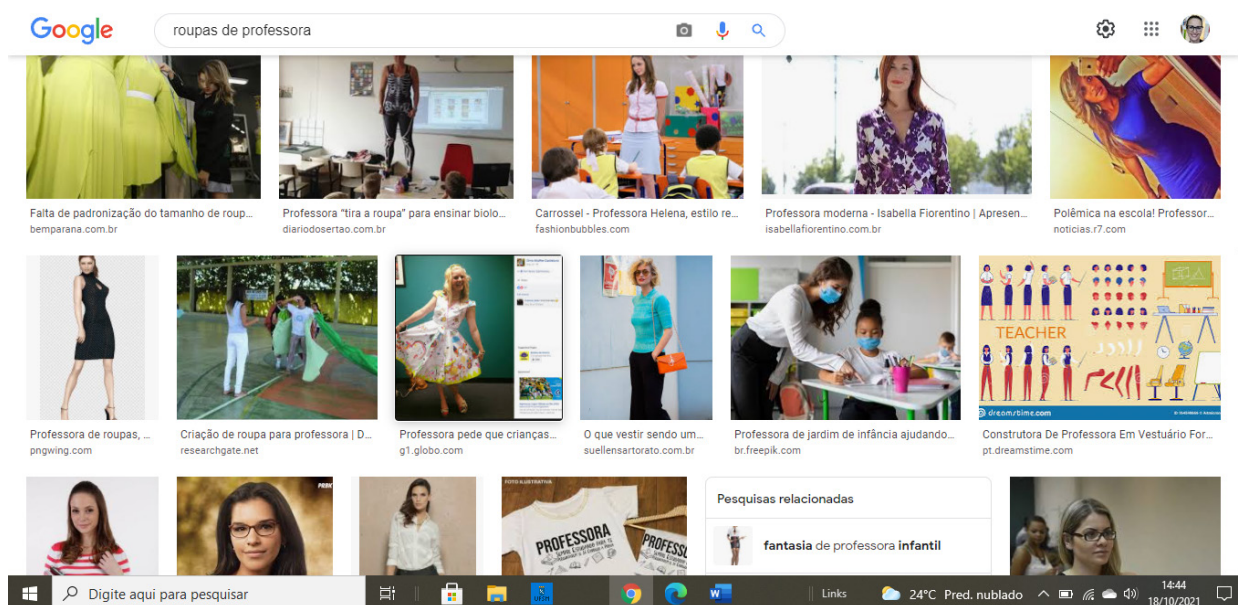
Google

roupas de professora

Falta de padronização do tamanho de roup...
bemparana.com.br

Professora "tira a roupa" para ensinar biolo...
diariodosertao.com.br

Carrossel - Professora Helena, estilo re...
fashionbubbles.com

Professora moderna - Isabella Fiorentino | Apresen...
isabellafiorentino.com.br

Polêmica na escola! Professor...
noticias.r7.com

Professora de roupas, ...
pngwing.com

Criação de roupa para professora | D...
researchgate.net

Professora pede que crianças...
g1.globo.com

O que vestir sendo um...
suellensartorato.com.br

Professora de jardim de infância ajudando...
br.freepik.com

TEACHER

dreamstime.com

Construtora De Professora Em Vestuário For...
pt.dreamstime.com

FOTO ILUSTRATIVA

PROFESSORA

PROFESSORA

Pesquisas relacionadas

fantasia de professora infantil

Digite aqui para pesquisar

Links

24°C Pred. nublado

14:44
18/10/2021